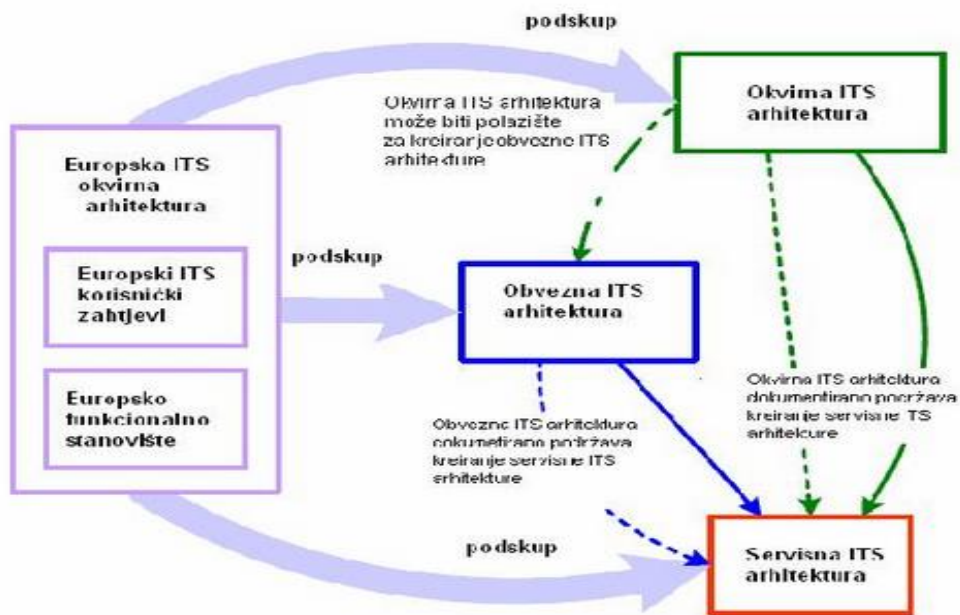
podskup

Okvirna ITS arhitektura može biti polazište za kreiranje obvezne ITS arhitekture

Okvirna ITS arhitektura

Europska ITS okvirna arhitektura

Europski ITS korisnički zahtjevi

Europsko funkcionalno stanovište

podskup

Obvezna ITS arhitektura

Okvirna ITS arhitektura dokumentirano podržava kreiranje servisne ITS arhitekture

Obvezna ITS arhitektura dokumentirano podržava kreiranje servisne ITS arhitekture

podskup

Servisna ITS arhitektura